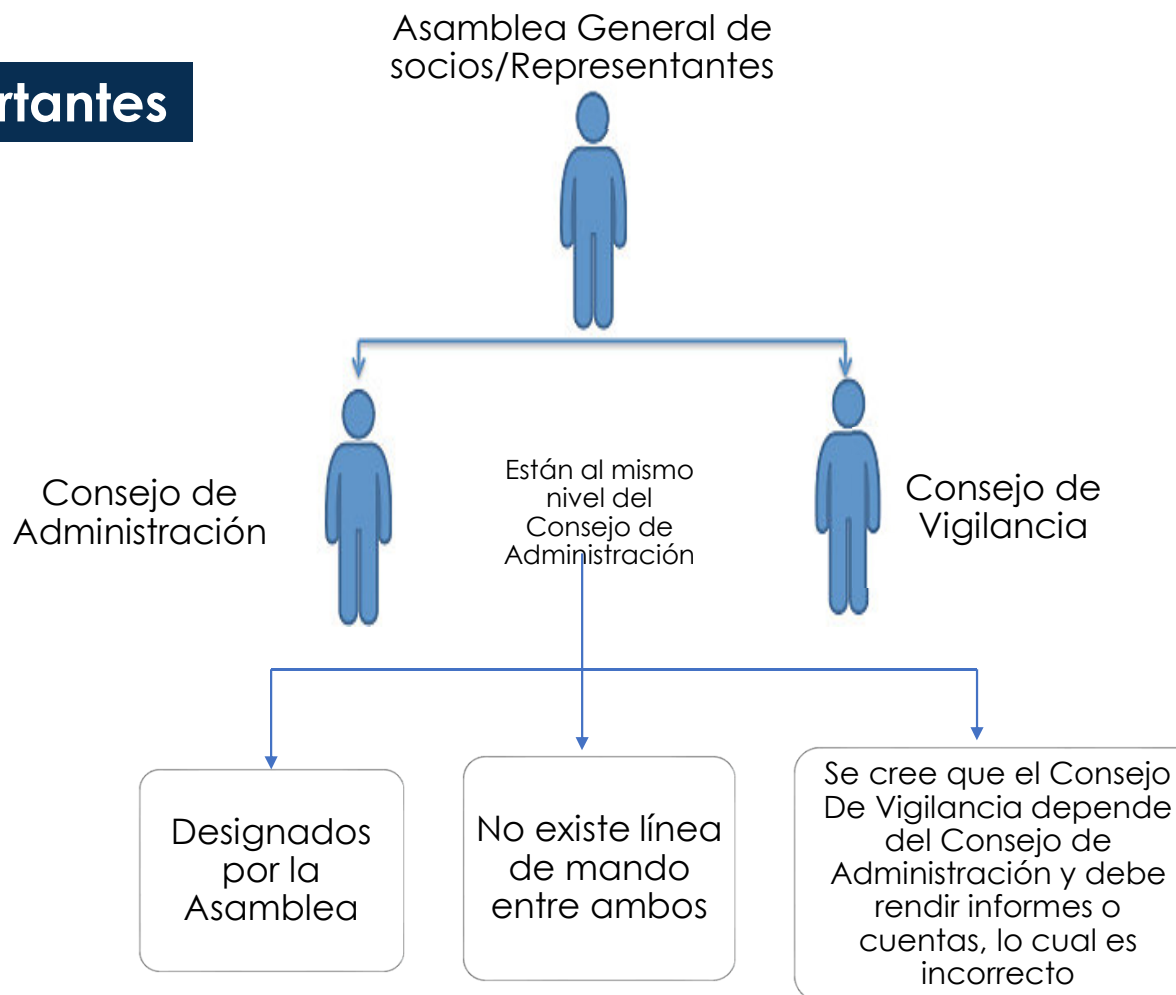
rtantes

Asamblea General de socios/Representantes

Consejo de Administración

Están al mismo nivel del Consejo de Administración

Consejo de Vigilancia

Designados por la Asamblea

No existe línea de mando entre ambos

Se cree que el Consejo De Vigilancia depende del Consejo de Administración y debe rendir informes o cuentas, lo cual es incorrecto